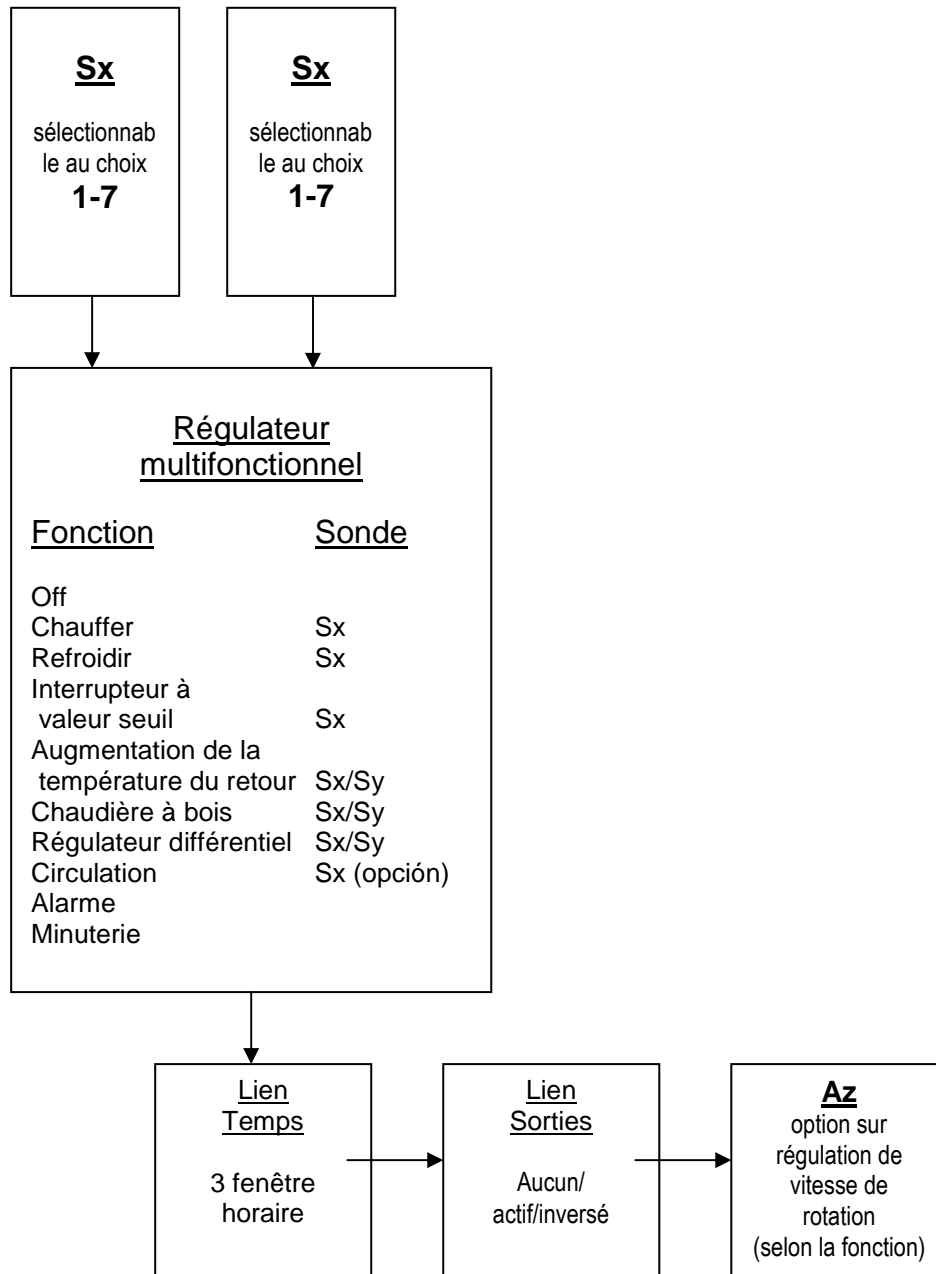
Sx

sélectionnable au choix
1-7

Sx

sélectionnable au choix
1-7

Régulateur multifonctionnel

| Fonction | Sonde |
|---|---|
| Off | |
| Chauffer | Sx |
| Refroidir | Sx |
| Interrupteur à valeur seuil | Sx |
| Augmentation de la température du retour | Sx/Sy |
| Chaudière à bois | Sx/Sy |
| Régulateur différentiel | Sx/Sy |
| Circulation | Sx (opción) |
| Alarme | |
| Minuterie | |

Lien Temps

3 fenêtre horaire

Lien Sorties

Aucun/ actif/inversé

Az
option sur régulation de vitesse de rotation
(selon la fonction)